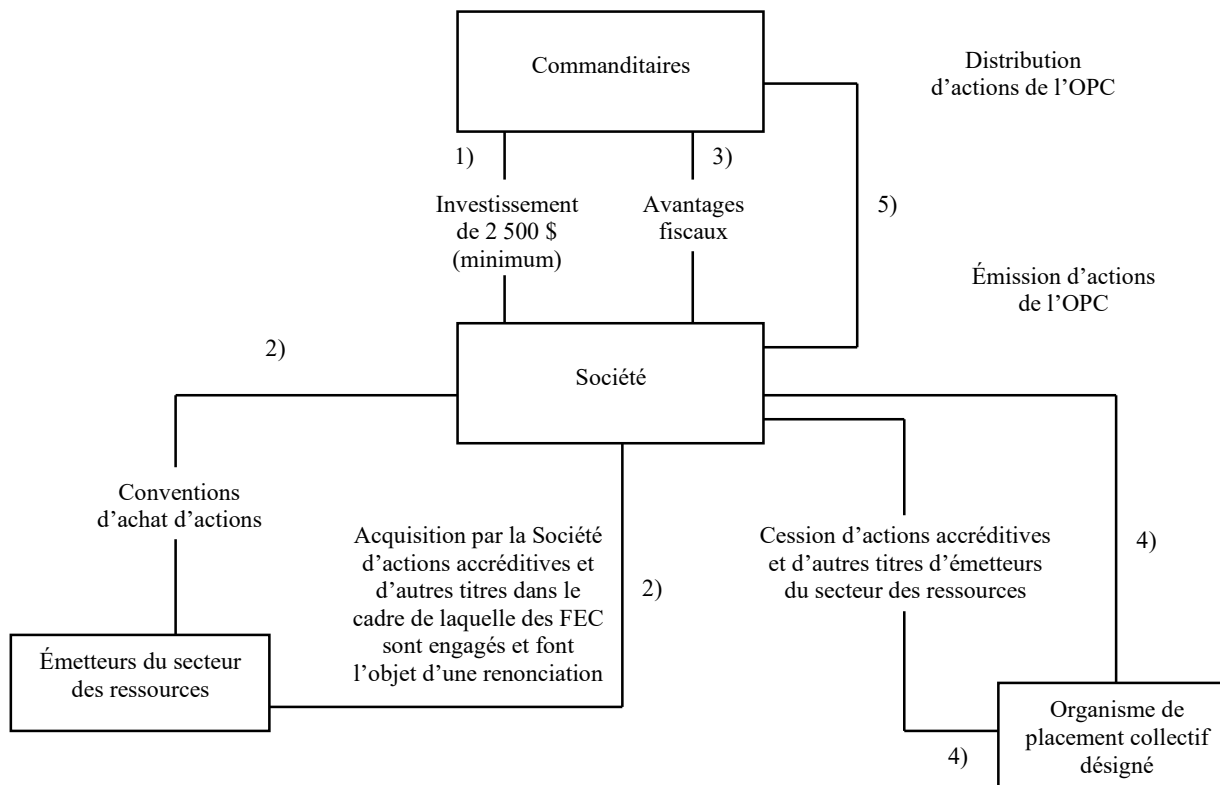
Commanditaires

Distribution d’actions de l’OPC

1)

3)

Investissement de 2 500 $ (minimum)

Avantages fiscaux

5)

Émission d’actions de l’OPC

2)

Société

Conventions d’achat d’actions

Acquisition par la Société d’actions accréditives et d’autres titres dans le cadre de laquelle des FEC sont engagés et font l’objet d’une renonciation

2)

Cession d’actions accréditives et d’autres titres d’émetteurs du secteur des ressources

4)

Émetteurs du secteur des ressources

Organisme de placement collectif désigné

4)